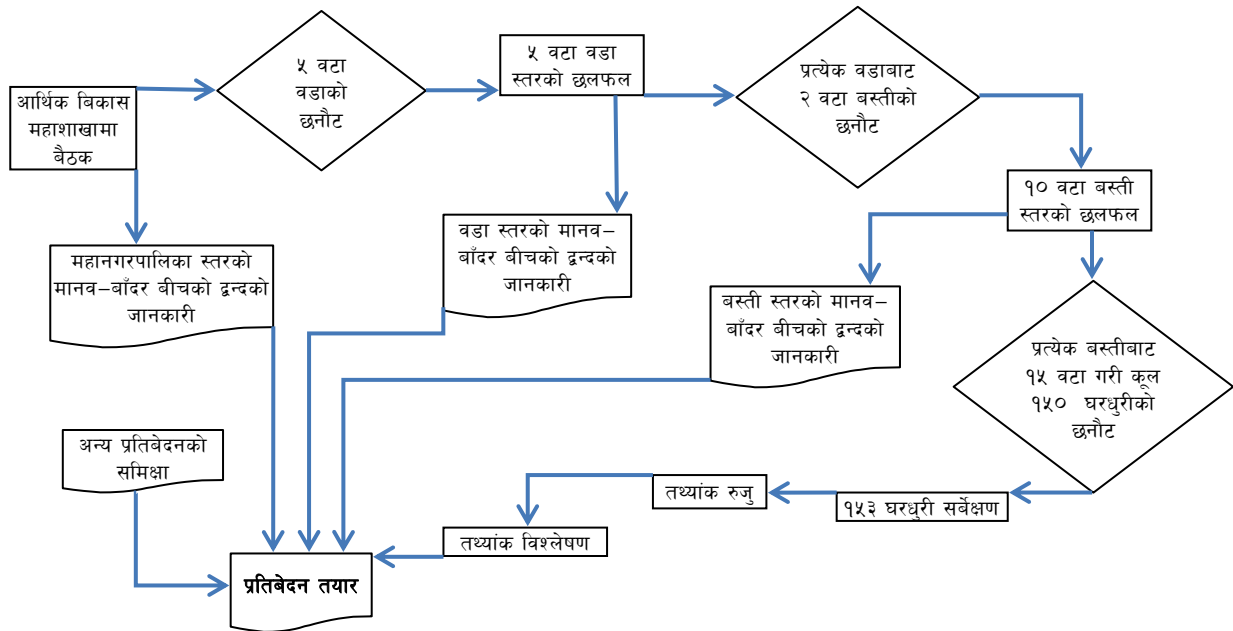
आर्थिक बिकास महाशाखामा बैठक

५ वटा वडाको छनौट

५ वटा वडा स्तरको छलफल

प्रत्येक वडाबाट २ वटा बस्तीको छनौट

१० वटा बस्ती स्तरको छलफल

महानगरपालिका स्तरको मानव–बाँदर बीचको द्वन्दको जानकारी

वडा स्तरको मानव–बाँदर बीचको द्वन्दको जानकारी

बस्ती स्तरको मानव–बाँदर बीचको द्वन्दको जानकारी

प्रत्येक बस्तीबाट १५ वटा गरी कूल १५० घरधुरीको छनौट

अन्य प्रतिबेदनको समिक्षा

तथ्यांक रुजु

१५३ घरधुरी सर्बेक्षण

तथ्यांक विश्लेषण

प्रतिबेदन तयार